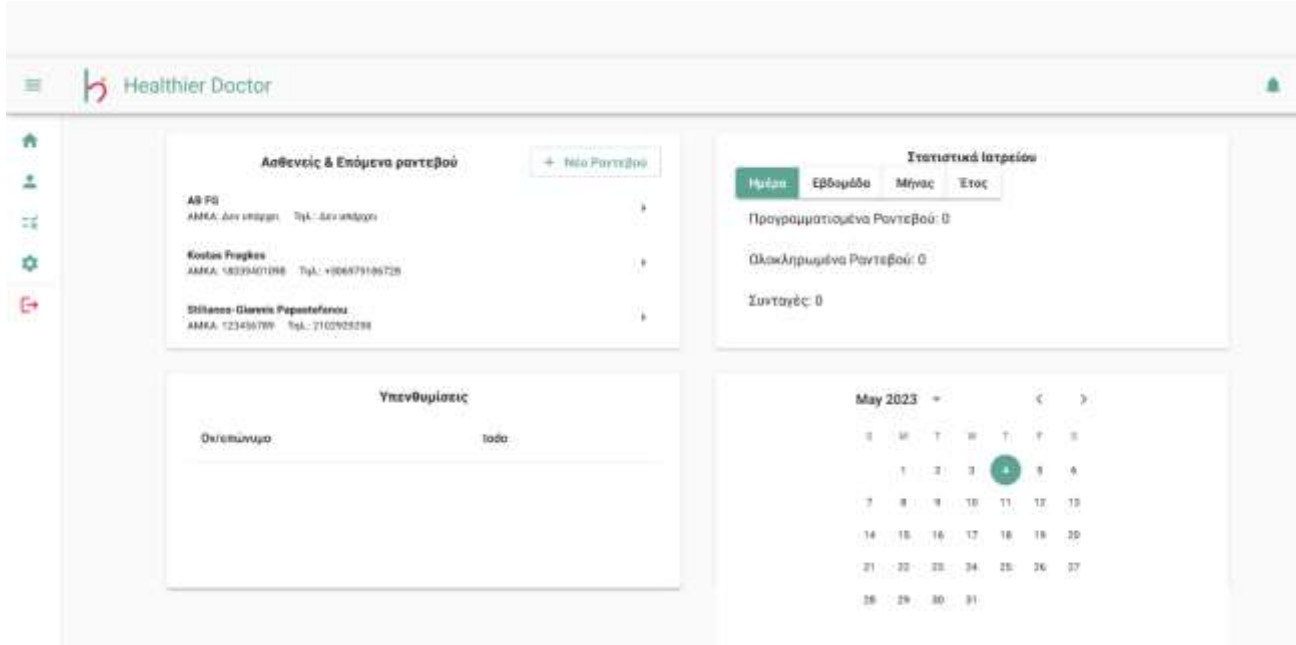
Healthier Doctor

Ασθενείς & Επόμενα ραντεβού

+ Νέο Ραντεβού

AB FG
ΑΜΚΑ: Δεν υπάρχει Τηλ.: Δεν υπάρχει

Kostas Fragkos
ΑΜΚΑ: 18039401098 Τηλ.: +306979186728

Stilianos-Giannis Papastefanou
ΑΜΚΑ: 123456789 Τηλ.: 2102929298

Στατιστικά Ιατρείου

Ημέρα Εβδομάδα Μήνας Έτος

Προγραμματισμένα Ραντεβού: 0

Ολοκληρωμένα Ραντεβού: 0

Συνταγές: 0

Υπενθυμίσεις

Ονοματεπώνυμο todo

May 2023

| S | M | T | W | T | F | S |
|---|---|---|---|---|---|---|
| | 1 | 2 | 3 | 4 | 5 | 6 |
| 7 | 8 | 9 | 10 | 11 | 12 | 13 |
| 14 | 15 | 16 | 17 | 18 | 19 | 20 |
| 21 | 22 | 23 | 24 | 25 | 26 | 27 |
| 28 | 29 | 30 | 31 | | | |